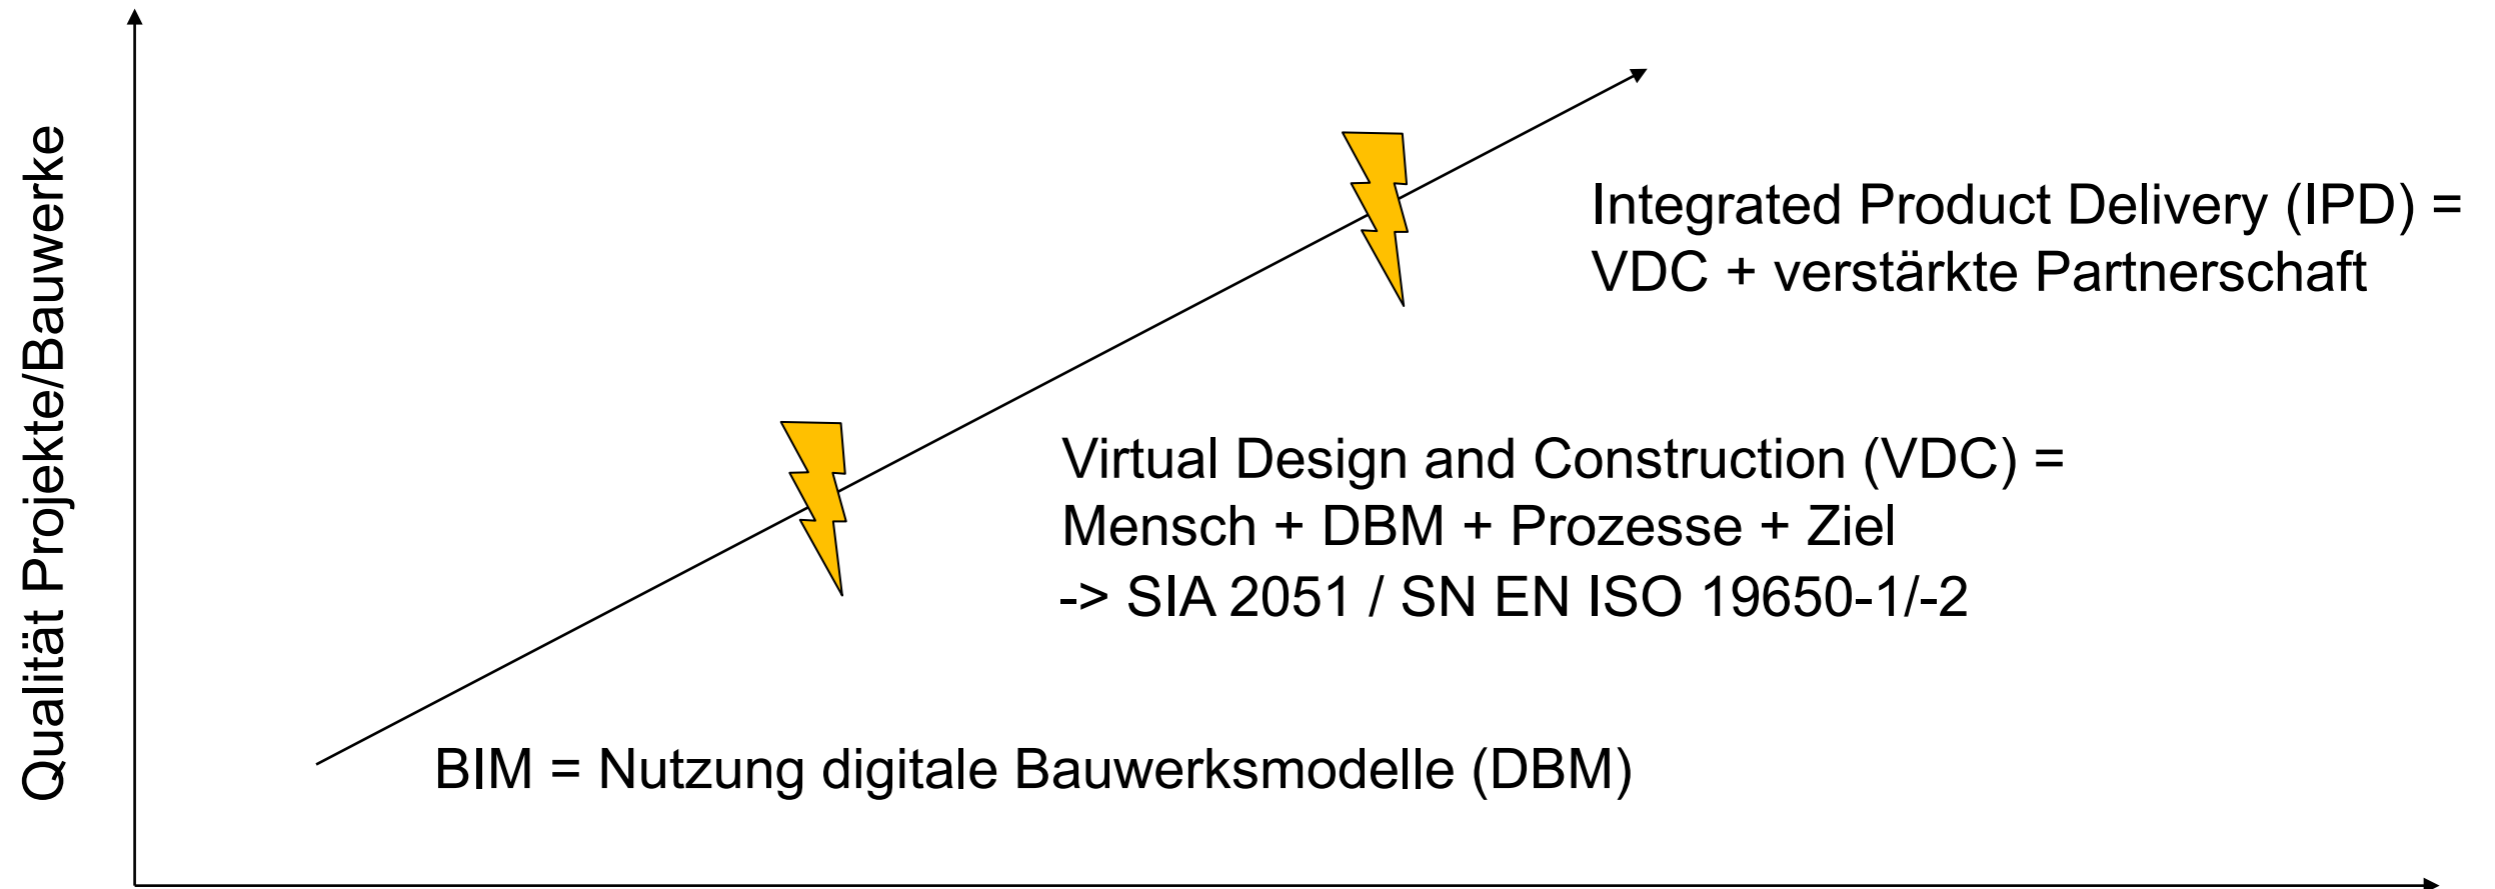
Qualität Projekte/Bauwerke

Integrated Product Delivery (IPD) =
VDC + verstärkte Partnerschaft

Virtual Design and Construction (VDC) =
Mensch + DBM + Prozesse + Ziel
-> SIA 2051 / SN EN ISO 19650-1/-2

BIM = Nutzung digitale Bauwerksmodelle (DBM)